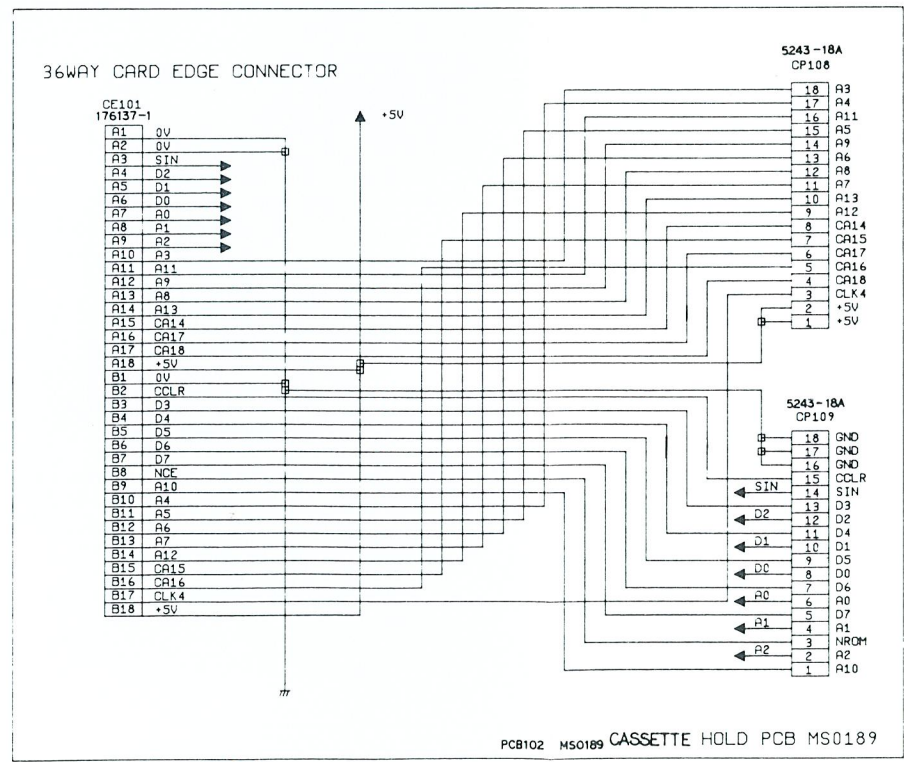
36WAY CARD EDGE CONNECTOR

CE101
176137-1

| | |
|---|---|
| A1 | 0V |
| A2 | 0V |
| A3 | SIN |
| A4 | D2 |
| A5 | D1 |
| A6 | D0 |
| A7 | A0 |
| A8 | A1 |
| A9 | A2 |
| A10 | A3 |
| A11 | A11 |
| A12 | A9 |
| A13 | A8 |
| A14 | A13 |
| A15 | CA14 |
| A16 | CA17 |
| A17 | CA18 |
| A18 | +5V |
| B1 | 0V |
| B2 | CCLR |
| B3 | D3 |
| B4 | D4 |
| B5 | D5 |
| B6 | D6 |
| B7 | D7 |
| B8 | NCE |
| B9 | A10 |
| B10 | A4 |
| B11 | A5 |
| B12 | A6 |
| B13 | A7 |
| B14 | A12 |
| B15 | CA15 |
| B16 | CA16 |
| B17 | CLK4 |
| B18 | +5V |

+5V

5243-18A
CP108

| | |
|---|---|
| 18 | A3 |
| 17 | A4 |
| 16 | A11 |
| 15 | A5 |
| 14 | A9 |
| 13 | A6 |
| 12 | A8 |
| 11 | A7 |
| 10 | A13 |
| 9 | A12 |
| 8 | CA14 |
| 7 | CA15 |
| 6 | CA17 |
| 5 | CA16 |
| 4 | CA18 |
| 3 | CLK4 |
| 2 | +5V |
| 1 | +5V |

5243-18A
CP109

| | |
|---|---|
| 18 | GND |
| 17 | GND |
| 16 | GND |
| 15 | CCLR |
| 14 | SIN |
| 13 | D3 |
| 12 | D2 |
| 11 | D4 |
| 10 | D1 |
| 9 | D5 |
| 8 | D0 |
| 7 | D6 |
| 6 | A0 |
| 5 | D7 |
| 4 | A1 |
| 3 | NROM |
| 2 | A2 |
| 1 | A10 |

SIN
D2
D1
D0
A0
A1
A2

PCB102 MS0189 CASSETTE HOLD PCB MS0189